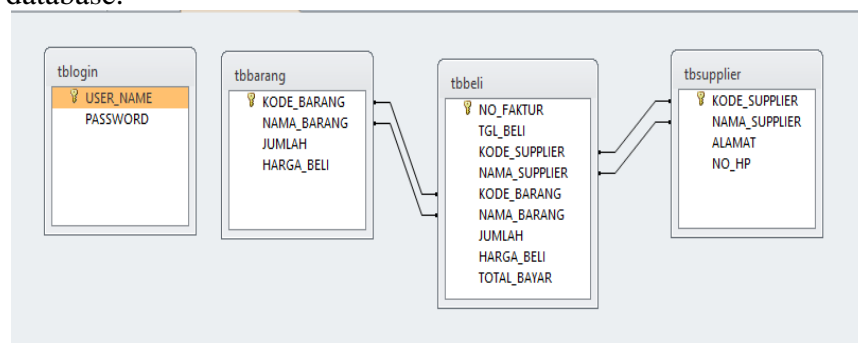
database.

tblogin
USER_NAME
PASSWORD

tbbarang
KODE_BARANG
NAMA_BARANG
JUMLAH
HARGA_BELI

tbbeli
NO_FAKTUR
TGL_BELI
KODE_SUPPLIER
NAMA_SUPPLIER
KODE_BARANG
NAMA_BARANG
JUMLAH
HARGA_BELI
TOTAL_BAYAR

tbsupplier
KODE_SUPPLIER
NAMA_SUPPLIER
ALAMAT
NO_HP